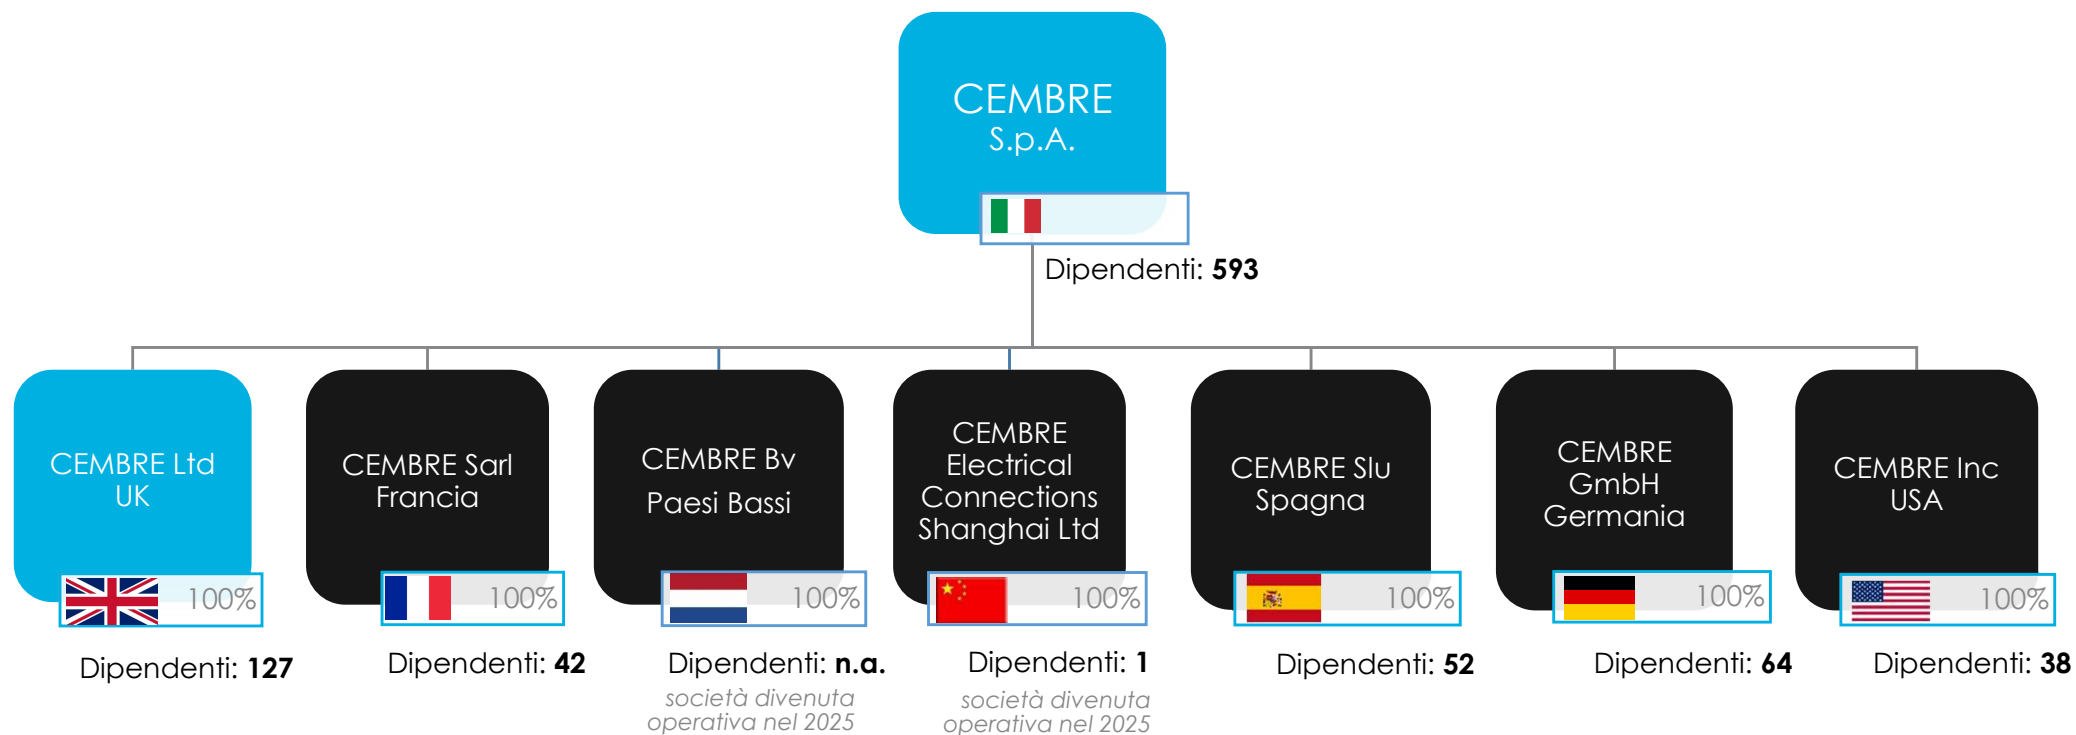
CEMBRE S.p.A.

Dipendenti: **593**

CEMBRE Ltd UK

100%

Dipendenti: **127**

CEMBRE Sarl Francia

100%

Dipendenti: **42**

CEMBRE Bv Paesi Bassi

100%

Dipendenti: **n.a.**

*società divenuta operativa nel 2025*

CEMBRE Electrical Connections Shanghai Ltd

100%

Dipendenti: **1**

*società divenuta operativa nel 2025*

CEMBRE Slu Spagna

100%

Dipendenti: **52**

CEMBRE GmbH Germania

100%

Dipendenti: **64**

CEMBRE Inc USA

100%

Dipendenti: **38**